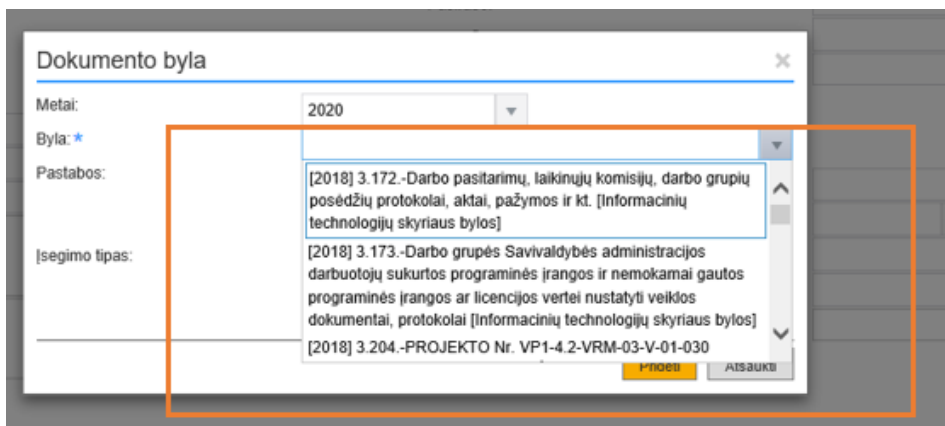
Dokumento byla

×

Metai:

2020

Byla: *

Pastabos:

[2018] 3.172.-Darbo pasitarimų, laikinųjų komisijų, darbo grupių posėdžių protokolai, aktai, pažymos ir kt. [Informacinių technologijų skyriaus bylos]

Įsegimo tipas:

[2018] 3.173.-Darbo grupės Savivaldybės administracijos darbuotojų sukurtos programinės įrangos ir nemokamai gautos programinės įrangos ar licencijos vertei nustatyti veiklos dokumentai, protokolai [Informacinių technologijų skyriaus bylos]

[2018] 3.204.-PROJEKTO Nr. VP1-4.2-VRM-03-V-01-030

Pridėti

Atšaukti